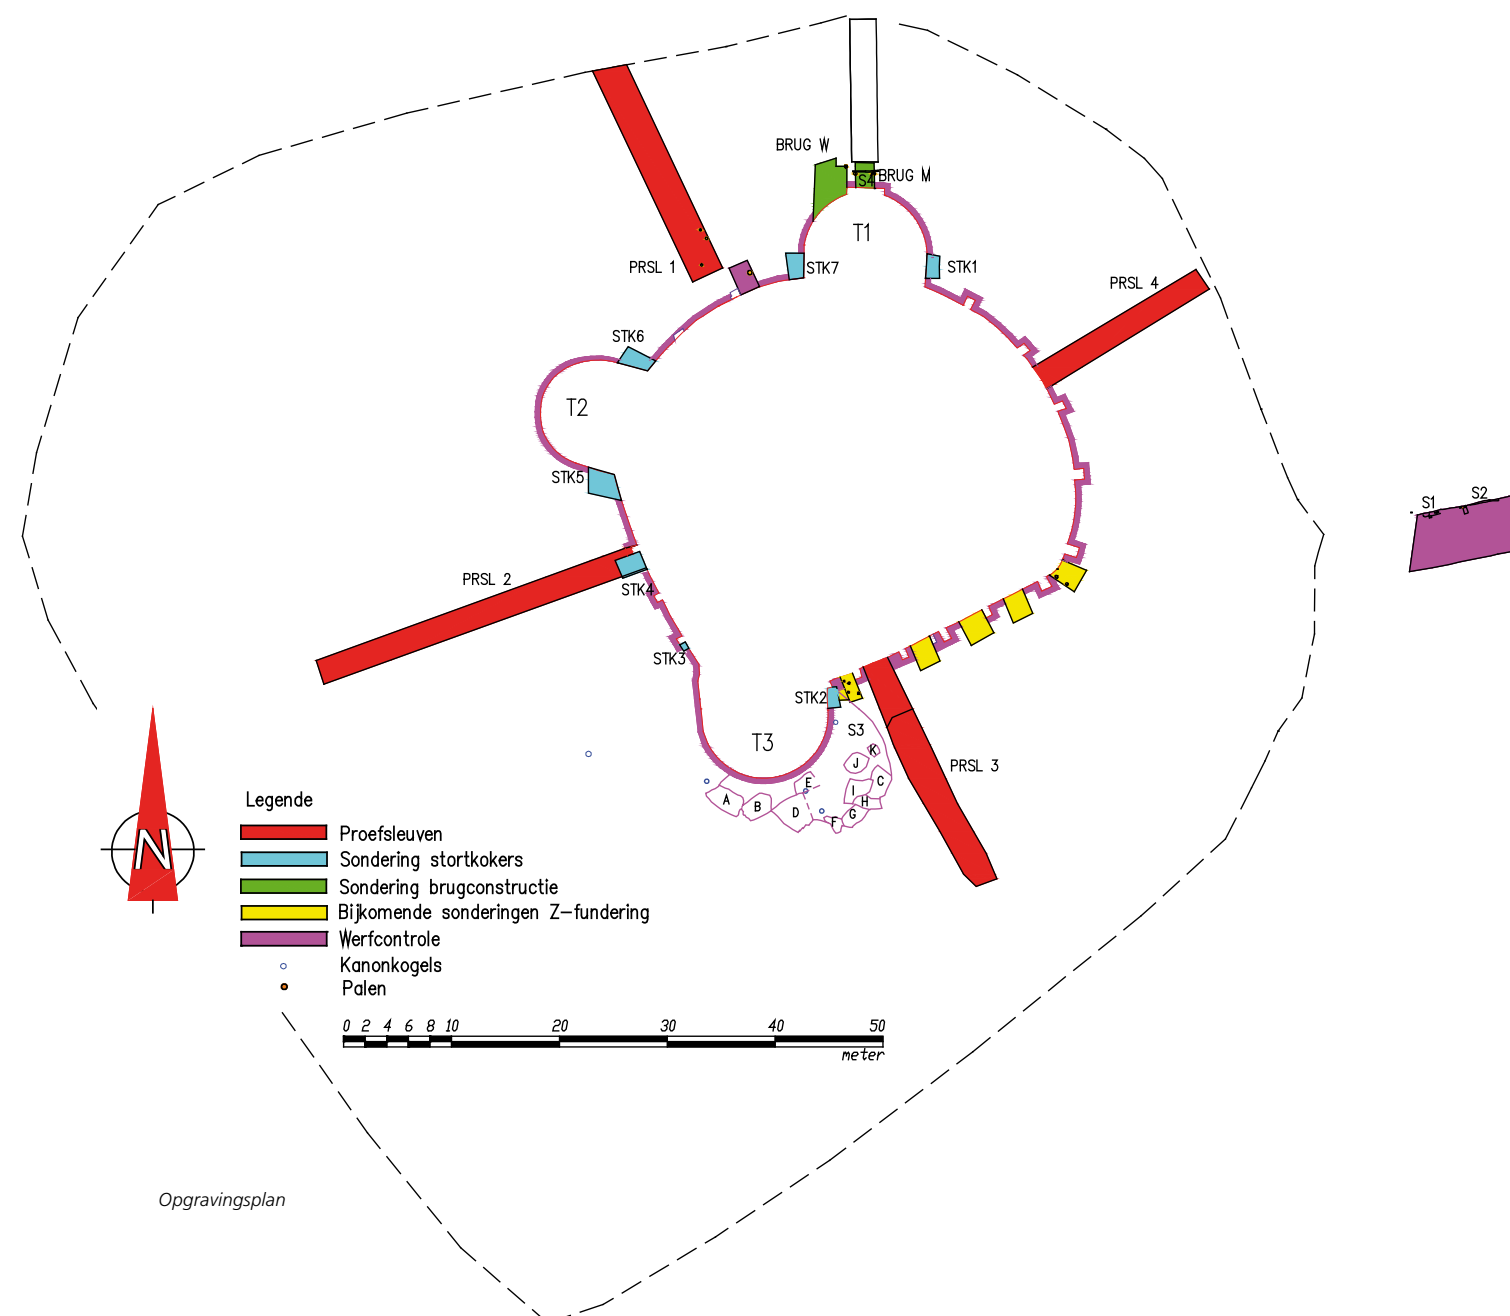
BRUG W
S4
BRUG M
T1
PRSL 1
STK7
STK1
PRSL 4
STK6
T2
STK5
S1
S2
PRSL 2
STK4
STK3
STK2
S3
T3
K
J
C
E
I
H
A
B
D
F
G
PRSL 3
N

Legende
Proefsleuven
Sondering stortkokers
Sondering brugconstructie
Bijkomende sonderingen Z–fundering
Werfcontrole
Kanonkogels
Palen

0 2 4 6 8 10 20 30 40 50
meter

Opgravingsplan